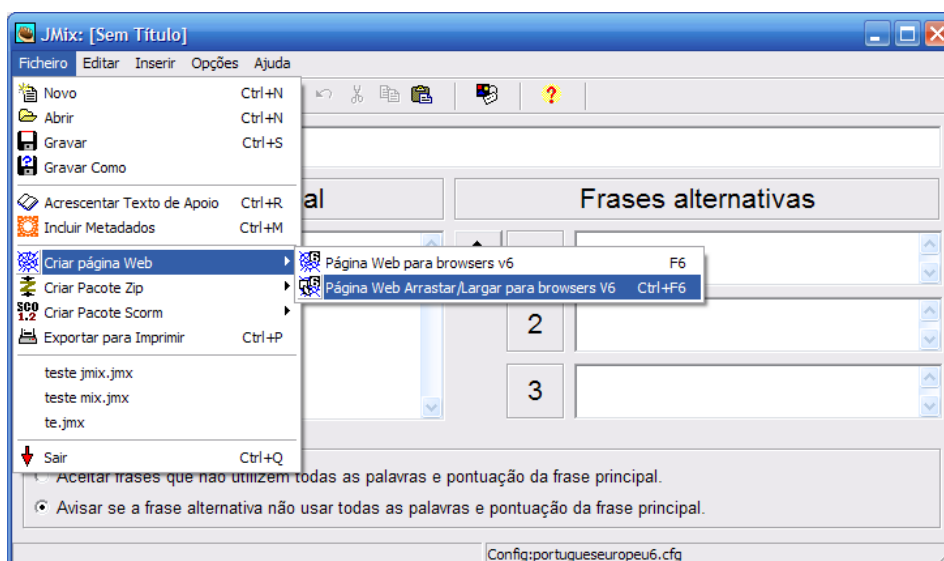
JMix: [Sem Título]

Ficheiro Editar Inserir Opções Ajuda

Novo Ctrl+N
Abrir Ctrl+N
Gravar Ctrl+S
Gravar Como
Acrescentar Texto de Apoio Ctrl+R
Incluir Metadados Ctrl+M
Criar página Web
Criar Pacote Zip
Criar Pacote Scorm
Exportar para Imprimir Ctrl+P
teste jmix.jmx
teste mix.jmx
te.jmx
Sair Ctrl+Q

Página Web para browsers v6 F6
Página Web Arrastar/Largar para browsers V6 Ctrl+F6

al

Frases alternativas

2

3

Aceitar frases que não utilizem todas as palavras e pontuação da frase principal.

Avisar se a frase alternativa não usar todas as palavras e pontuação da frase principal.

Config:portugueseuropeu6.cfg